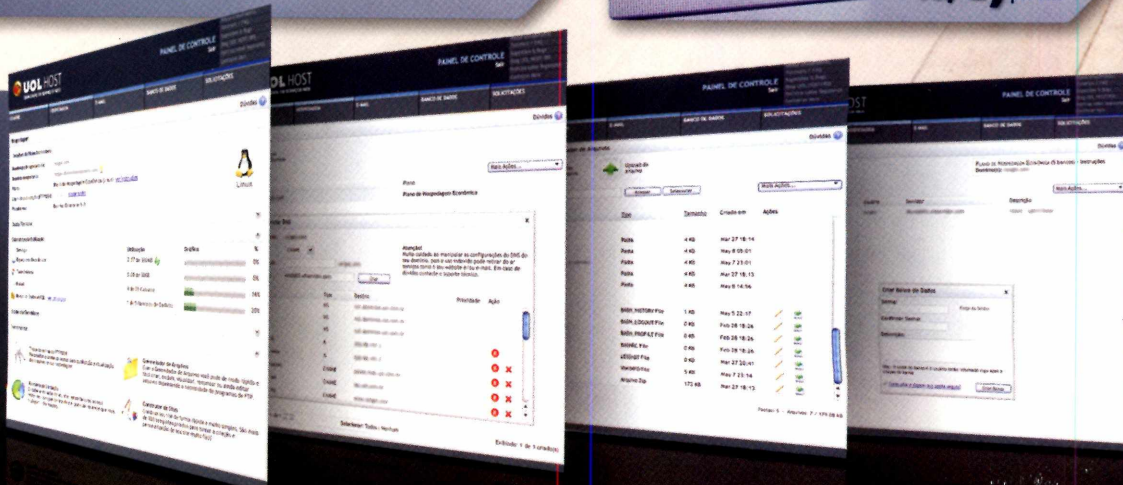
UOL HOST

PAINEL DE CONTROLE

BANCO DE DADOS

SOLICITAÇÕES

Dúvidas

Linux

Utilização

Gráfico

Gerenciador de Arquivos

Construtor de Sites

UOL HOST

PAINEL DE CONTROLE

BANCO DE DADOS

SOLICITAÇÕES

Dúvidas

Mais Ações...

Plano

Plano de Hospedagem Econômico

Atenção!

Tipo

Destino

Prioridade

Ação

CNAME

Selecionar: Todos - Nenhum

Exibindo 1 de 1 resultado(s)

PAINEL DE CONTROLE

E-MAIL

BANCO DE DADOS

SOLICITAÇÕES

Dúvidas

Upload de arquivo

Mais Ações...

Tipo

Tamanho

Criado em

Ações

Pasta

4 KB

Mar 27 18:14

Pasta

4 KB

May 8 09:01

Pasta

4 KB

May 7 23:01

Pasta

4 KB

Mar 27 18:13

Pasta

4 KB

May 8 14:56

BASH_HISTORY File

1 KB

May 5 22:17

BASH_LOGOUT File

0 KB

Feb 28 18:26

BASH_PROFILE File

0 KB

Feb 28 18:26

BASHRC File

0 KB

Feb 28 18:26

LESSHST File

0 KB

Feb 28 18:26

Arquivo Zip

173 KB

Mar 27 18:13

PAINEL DE CONTROLE

BANCO DE DADOS

SOLICITAÇÕES

Dúvidas

Plano de Hospedagem Econômico (5 bancos) - Instruções

Domínio(s):

Mais Ações...

Descrição

Criar Banco de Dados

Criar Banco